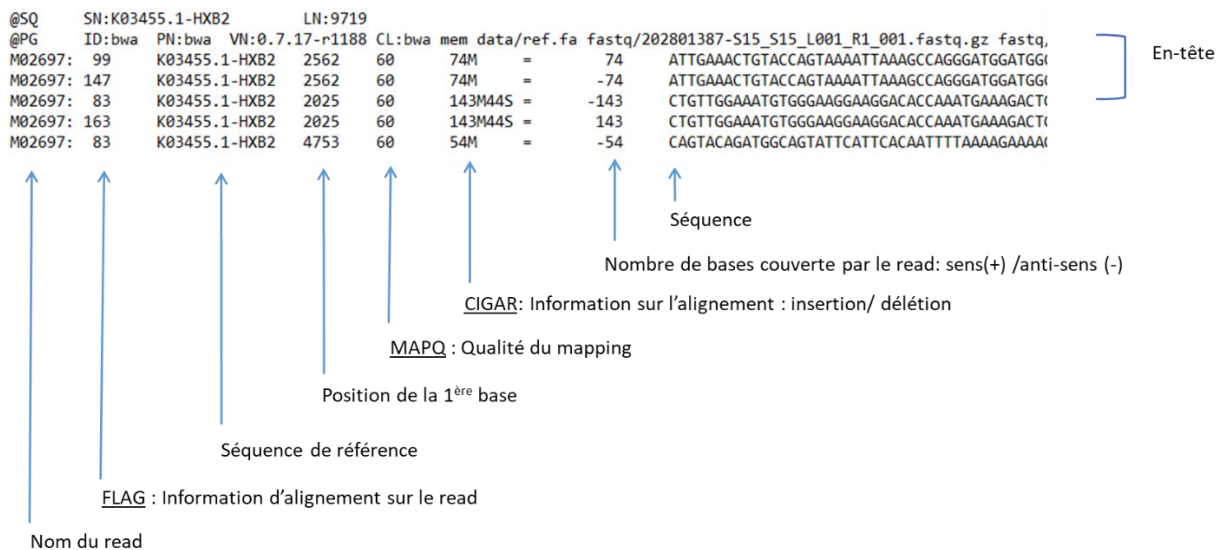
@SQ SN:K03455.1-HXB2 LN:9719
@PG ID:bwa PN:bwa VN:0.7.17-r1188 CL:bwa mem data/ref.fa fastq/202801387-S15_S15_L001_R1_001.fastq.gz fastq,

| | | | | | | | | |
|---|---|---|---|---|---|---|---|---|
| M02697: | 99 | K03455.1-HXB2 | 2562 | 60 | 74M | = | 74 | ATTGAAACTGTACCAGTAAAATTAAAGCCAGGGATGGATGG( |
| M02697: | 147 | K03455.1-HXB2 | 2562 | 60 | 74M | = | -74 | ATTGAAACTGTACCAGTAAAATTAAAGCCAGGGATGGATGG( |
| M02697: | 83 | K03455.1-HXB2 | 2025 | 60 | 143M44S | = | -143 | CTGTTGGAAATGTGGGAAGGAAGGACACCAAATGAAAGACT( |
| M02697: | 163 | K03455.1-HXB2 | 2025 | 60 | 143M44S | = | 143 | CTGTTGGAAATGTGGGAAGGAAGGACACCAAATGAAAGACT( |
| M02697: | 83 | K03455.1-HXB2 | 4753 | 60 | 54M | = | -54 | CAGTACAGATGGCAGTATTCATTCACAATTTTAAAAGAAAA( |

En-tête

Séquence

Nombre de bases couverte par le read: sens(+) /anti-sens (-)

CIGAR: Information sur l'alignement : insertion/ délétion

MAPQ : Qualité du mapping

Position de la 1$^{ère}$ base

Séquence de référence

FLAG : Information d'alignement sur le read

Nom du read